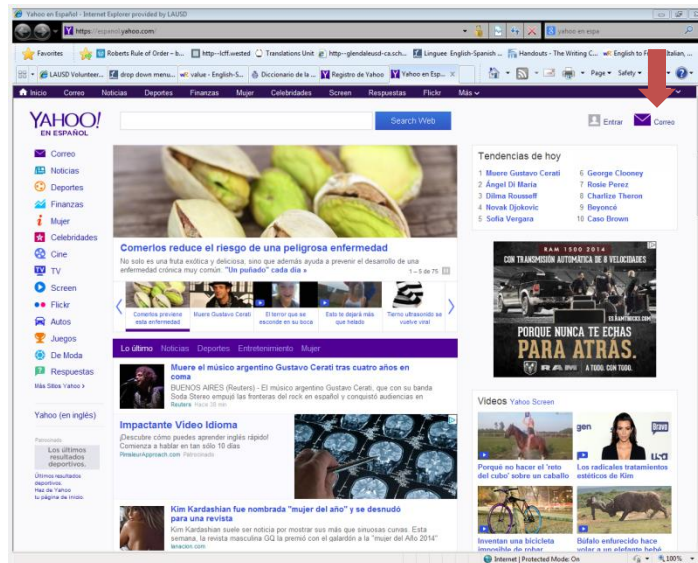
Yahoo en Español - Internet Explorer provided by LAUSD

https://espanol.yahoo.com/

yahoo en espa

Favorites | Roberts Rule of Order – b... | http--lcff.wested | Translations Unit | http--glendaleusd-ca.sch... | Linguee English-Spanish ... | Handouts - The Writing C... | English to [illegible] Italian, ...

LAUSD Volunteer... | drop down menu... | value - English-S... | Diccionario de la ... | Registro de Yahoo | Yahoo en Esp... ×

Page ▾ Safety ▾

Inicio | Correo | Noticias | Deportes | Finanzas | Mujer | Celebridades | Screen | Respuestas | Flickr | Más

YAHOO! EN ESPAÑOL

Search Web

Entrar | Correo

Correo
Noticias
Deportes
Finanzas
Mujer
Celebridades
Cine
TV
Screen
Flickr
Autos
Juegos
De Moda
Respuestas
Más Sitios Yahoo >

Yahoo (en inglés)

Patrocinado
Los últimos resultados deportivos.
Últimos resultados deportivos.
Haz de Yahoo tu página de inicio.

Comerlos reduce el riesgo de una peligrosa enfermedad

No solo es una fruta exótica y deliciosa, sino que además ayuda a prevenir el desarrollo de una enfermedad crónica muy común: "Un puñado" cada día »

1 – 5 de 75

Comerlos previene esta enfermedad | Muere Gustavo Cerati | El terror que se esconde en su boca | Esto te dejará más que helado | Tierno ultrasonido se vuelve viral

Lo último | Noticias | Deportes | Entretenimiento | Mujer

Muere el músico argentino Gustavo Cerati tras cuatro años en coma

BUENOS AIRES (Reuters) - El músico argentino Gustavo Cerati, que con su banda Soda Stereo empujó las fronteras del rock en español y conquistó audiencias en
Reuters Hace 38 min

Impactante Video Idioma

¡Descubre cómo puedes aprender inglés rápido! Comienza a hablar en tan sólo 10 días
PimsleurApproach.com Patrocinado

Kim Kardashian fue nombrada "mujer del año" y se desnudó para una revista

Kim Kardashian suele ser noticia por mostrar sus más sinuosas curvas. Esta semana, la revista masculina GQ la premió con el galardón a la "mujer del Año 2014"
lanacion.com

Tendencias de hoy

1 Muere Gustavo Cerati
2 Ángel Di María
3 Dilma Rousseff
4 Novak Djokovic
5 Sofía Vergara
6 George Clooney
7 Rosie Perez
8 Charlize Theron
9 Beyoncé
10 Caso Brown

RAM 1500 2014
CON TRANSMISIÓN AUTOMÁTICA DE 8 VELOCIDADES
PORQUE NUNCA TE ESTÁS PARA ATRÁS.
RAM A TODO CON TODO

Videos Yahoo Screen

Porqué no hacer el 'reto del cubo' sobre un caballo
Los radicales tratamientos estéticos de Kim
Inventan una bicicleta imposible de robar
Búfalo castiga por hacer volar a un elefante bebé

Internet | Protected Mode: On | 100%